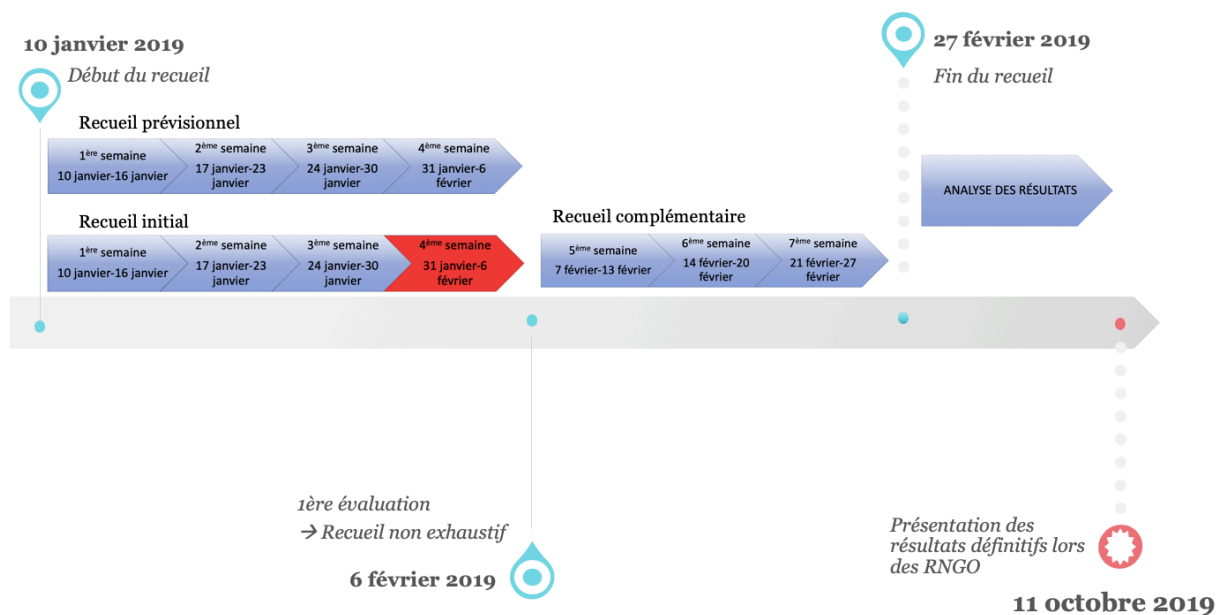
10 janvier 2019

Début du recueil

27 février 2019

Fin du recueil

Recueil prévisionnel

1$^{ère}$ semaine 10 janvier-16 janvier

2$^{ème}$ semaine 17 janvier-23 janvier

3$^{ème}$ semaine 24 janvier-30 janvier

4$^{ème}$ semaine 31 janvier-6 février

ANALYSE DES RÉSULTATS

Recueil initial

1$^{ère}$ semaine 10 janvier-16 janvier

2$^{ème}$ semaine 17 janvier-23 janvier

3$^{ème}$ semaine 24 janvier-30 janvier

4$^{ème}$ semaine 31 janvier-6 février

Recueil complémentaire

5$^{ème}$ semaine 7 février-13 février

6$^{ème}$ semaine 14 février-20 février

7$^{ème}$ semaine 21 février-27 février

1ère évaluation

→ Recueil non exhaustif

6 février 2019

Présentation des résultats définitifs lors des RNGO

11 octobre 2019